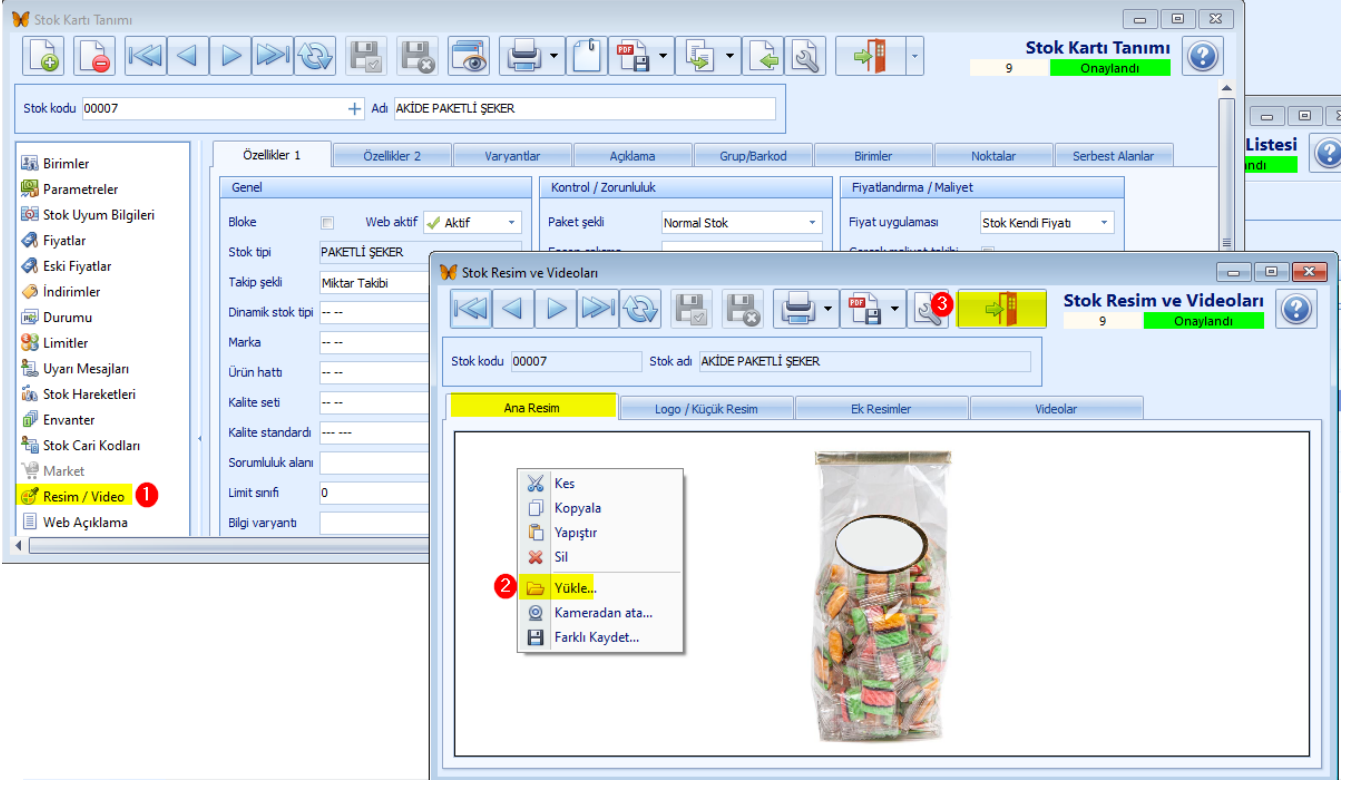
Stok Kartı Tanımı

Stok Kartı Tanımı
9 Onaylandı

Stok kodu 00007 Adı AKİDE PAKETLİ ŞEKER

Birimler
Parametreler
Stok Uyum Bilgileri
Fiyatlar
Eski Fiyatlar
İndirimler
Durumu
Limitler
Uyarı Mesajları
Stok Hareketleri
Envanter
Stok Cari Kodları
Market
Resim / Video 1
Web Açıklama

Özellikler 1 | Özellikler 2 | Varyantlar | Açıklama | Grup/Barkod | Birimler | Noktalar | Serbest Alanlar

Genel
Bloke
Web aktif Aktif
Stok tipi PAKETLİ ŞEKER
Takip şekli Miktar Takibi
Dinamik stok tipi -- --
Marka -- --
Ürün hattı -- --
Kalite seti -- --
Kalite standardı --- ---
Sorumluluk alanı
Limit sınıfı 0
Bilgi varyantı

Kontrol / Zorunluluk
Paket şekli Normal Stok

Fiyatlandırma / Maliyet
Fiyat uygulaması Stok Kendi Fiyatı

Listesi
ndı

Stok Resim ve Videoları

3
Stok Resim ve Videoları
9 Onaylandı

Stok kodu 00007 Stok adı AKİDE PAKETLİ ŞEKER

Ana Resim | Logo / Küçük Resim | Ek Resimler | Videolar

Kes
Kopyala
Yapıştır
Sil
2 Yükle...
Kameradan ata...
Farklı Kaydet...